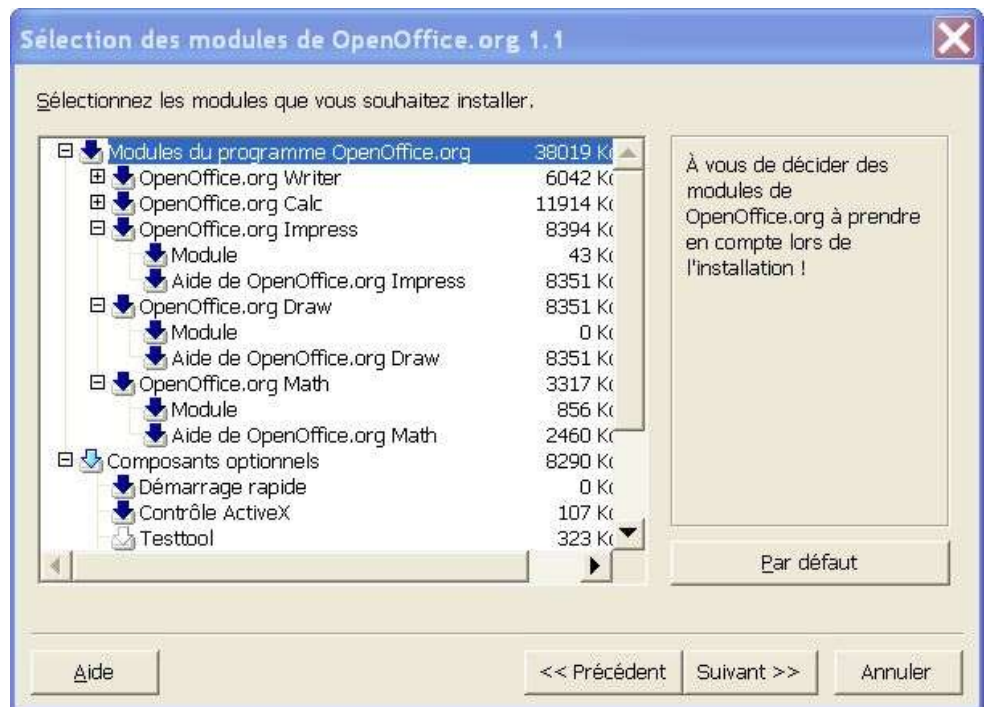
Sélection des modules de OpenOffice.org 1.1

Sélectionnez les modules que vous souhaitez installer.

| | |
|---|---|
| Modules du programme OpenOffice.org | 38019 K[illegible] |
| OpenOffice.org Writer | 6042 K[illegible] |
| OpenOffice.org Calc | 11914 K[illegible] |
| OpenOffice.org Impress | 8394 K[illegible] |
| Module | 43 K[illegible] |
| Aide de OpenOffice.org Impress | 8351 K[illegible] |
| OpenOffice.org Draw | 8351 K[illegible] |
| Module | 0 K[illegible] |
| Aide de OpenOffice.org Draw | 8351 K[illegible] |
| OpenOffice.org Math | 3317 K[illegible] |
| Module | 856 K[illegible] |
| Aide de OpenOffice.org Math | 2460 K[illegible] |
| Composants optionnels | 8290 K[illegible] |
| Démarrage rapide | 0 K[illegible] |
| Contrôle ActiveX | 107 K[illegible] |
| Testtool | 323 K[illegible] |

À vous de décider des modules de OpenOffice.org à prendre en compte lors de l'installation !

Par défaut

Aide

<< Précédent

Suivant >>

Annuler